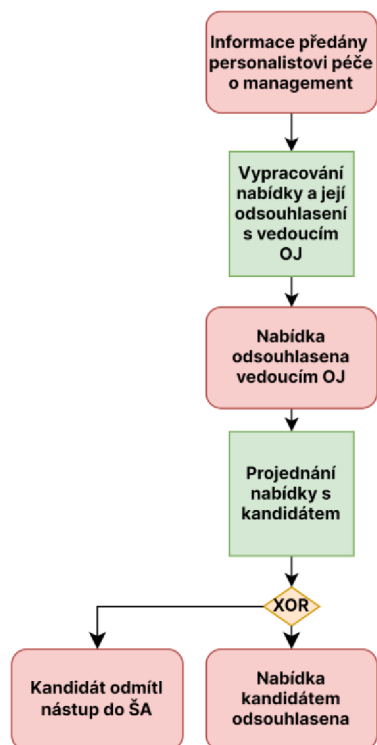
Informace předány personalistovi péče o management

Vypracování nabídky a její odsouhlasení s vedoucím OJ

Nabídka odsouhlasena vedoucím OJ

Projednání nabídky s kandidátem

XOR

Kandidát odmítl nástup do ŠA

Nabídka kandidátem odsouhlasena